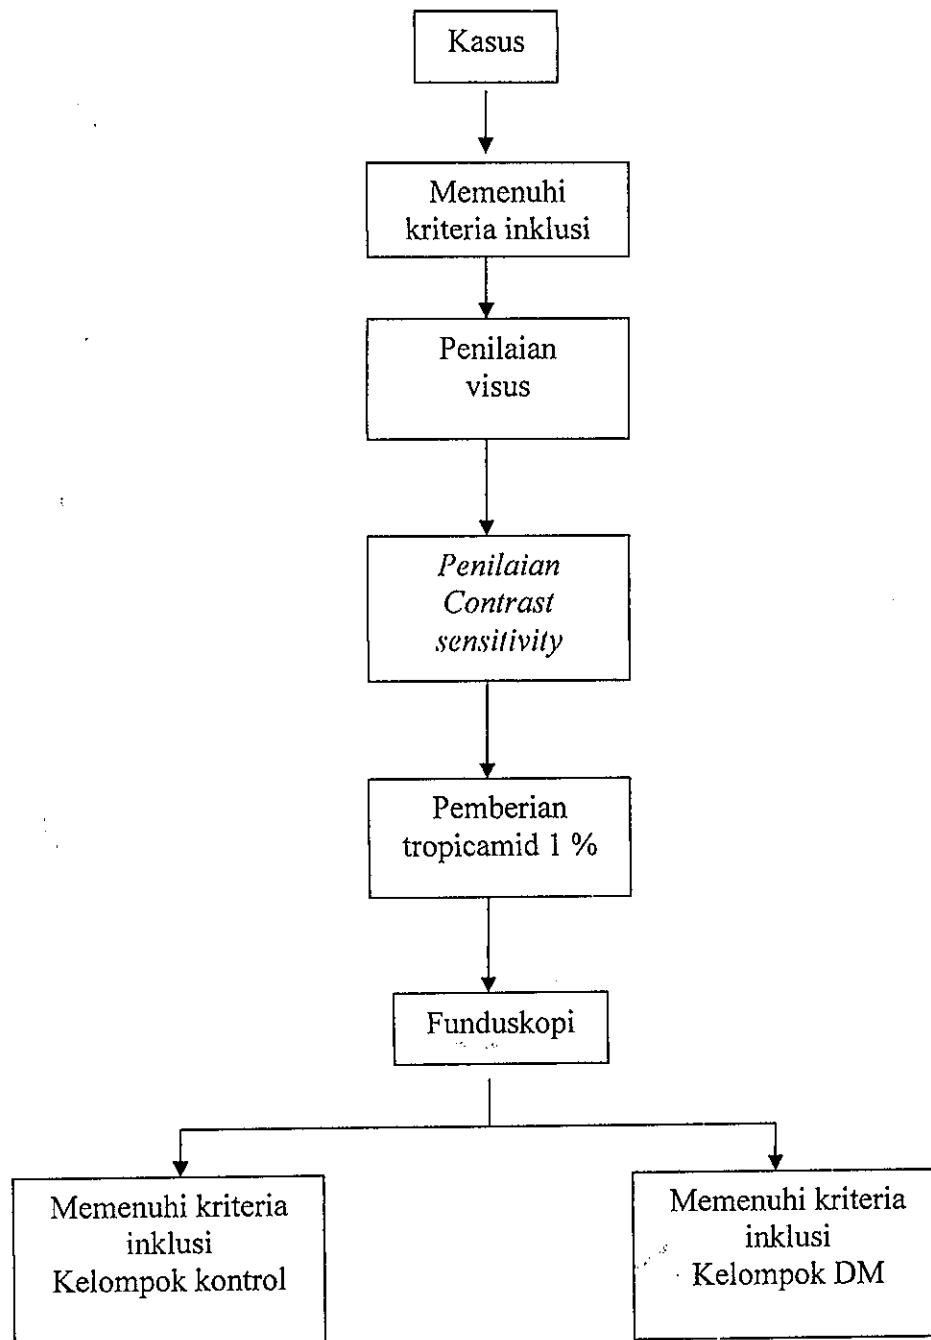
Kasus

Memenuhi kriteria inklusi

Penilaian visus

*Penilaian Contrast sensitivity*

Pemberian tropicamid 1 %

Funduskopi

Memenuhi kriteria inklusi Kelompok kontrol

Memenuhi kriteria inklusi Kelompok DM